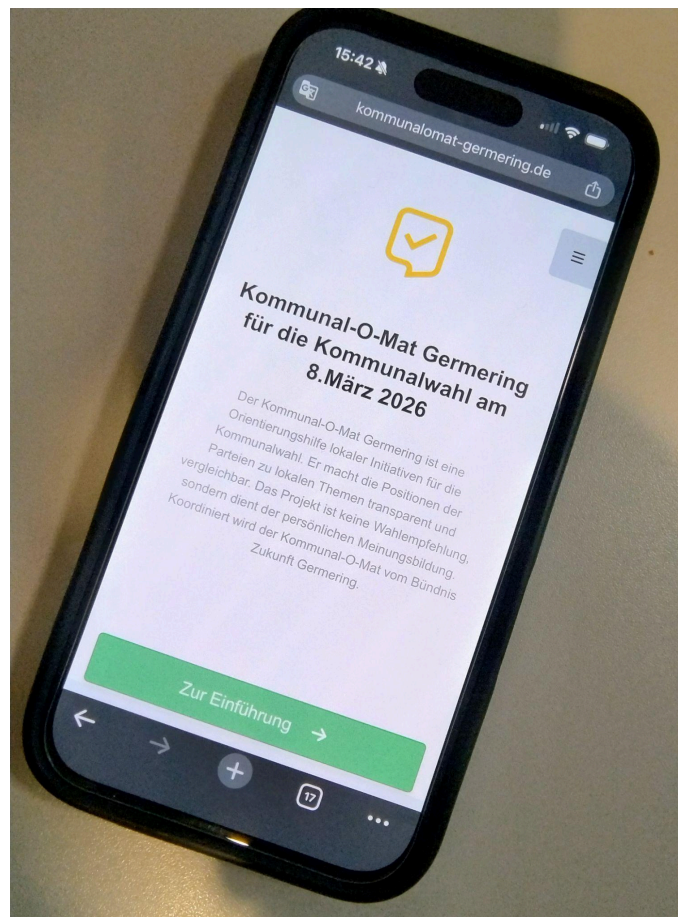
15:42

kommunalomat-germering.de

Kommunal-O-Mat Germering für die Kommunalwahl am 8.März 2026

Der Kommunal-O-Mat Germering ist eine Orientierungshilfe lokaler Initiativen für die Kommunalwahl. Er macht die Positionen der Parteien zu lokalen Themen transparent und vergleichbar. Das Projekt ist keine Wahlempfehlung, sondern dient der persönlichen Meinungsbildung. Koordiniert wird der Kommunal-O-Mat vom Bündnis Zukunft Germering.

Zur Einführung →

17